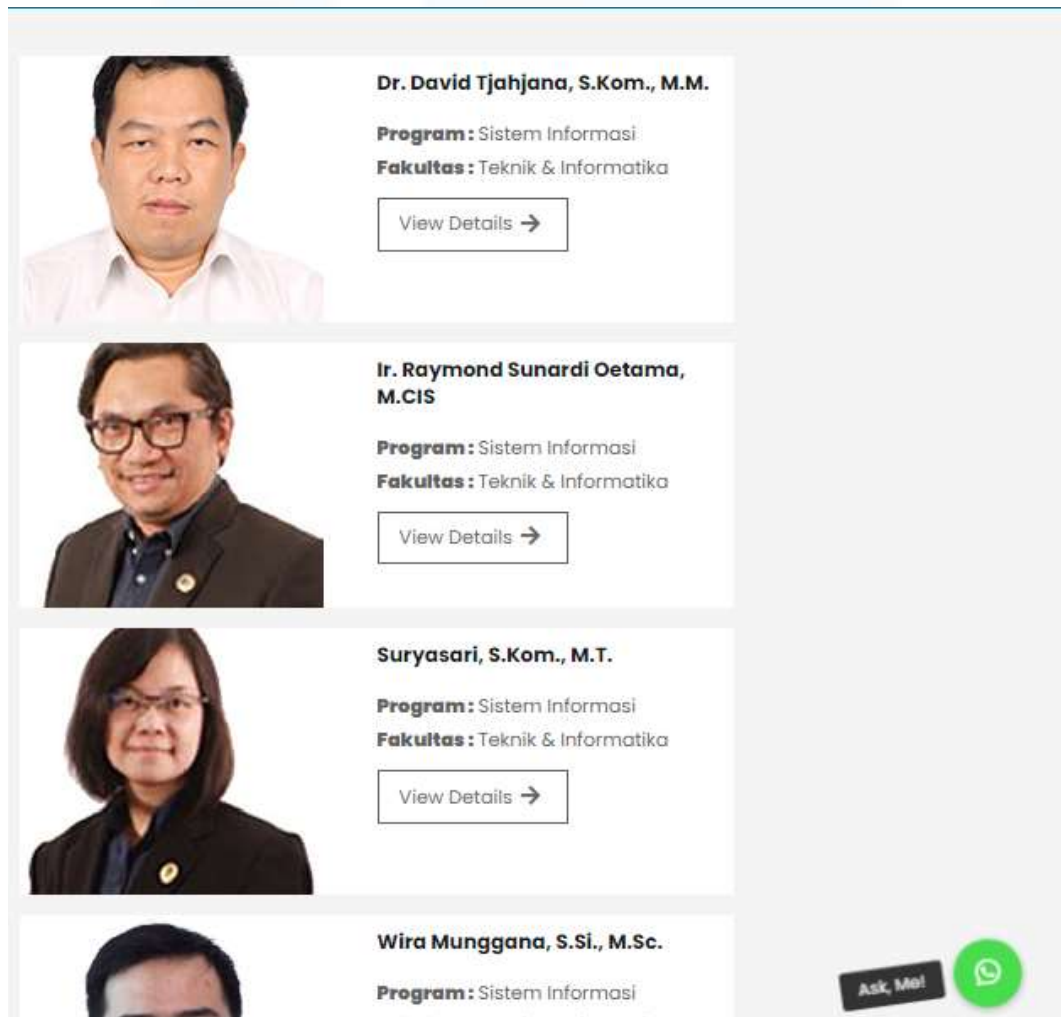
Dr. David Tjahjana, S.Kom., M.M.

Program : Sistem Informasi
Fakultas : Teknik & Informatika

View Details →

Ir. Raymond Sunardi Oetama, M.CIS

Program : Sistem Informasi
Fakultas : Teknik & Informatika

View Details →

Suryasari, S.Kom., M.T.

Program : Sistem Informasi
Fakultas : Teknik & Informatika

View Details →

Wira Munggana, S.Si., M.Sc.

Program : Sistem Informasi

Ask, Me!